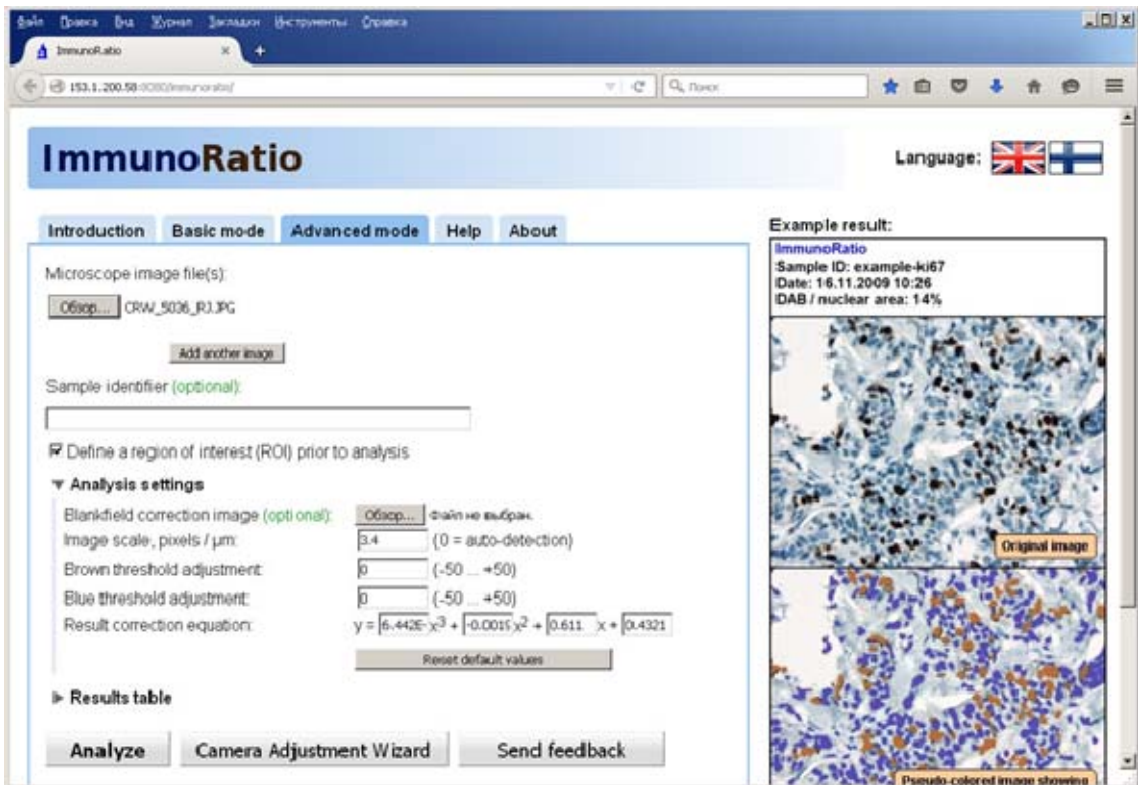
Файл Правка Вид Журнал Закладки Инструменты Справка

ImmunoRatio

153.1.200.58:8080/immunoratio/

Поиск

ImmunoRatio

Language:

Introduction | Basic mode | Advanced mode | Help | About

Microscope image file(s):

Обзор... CRW_5036_RJ.JPG

Add another image

Sample identifier (optional):

☑ Define a region of interest (ROI) prior to analysis

▼ Analysis settings

Blankfield correction image (optional): Обзор... Файл не выбран.

Image scale, pixels / µm: 3.4 (0 = auto-detection)

Brown threshold adjustment: 0 (-50 ... +50)

Blue threshold adjustment: 0 (-50 ... +50)

Result correction equation: y = 6.442E- x$^3$ + -0.0015 x$^2$ + 0.611 x + 0.4321

Reset default values

▶ Results table

Analyze | Camera Adjustment Wizard | Send feedback

Example result:

ImmunoRatio
Sample ID: example-ki67
Date: 16.11.2009 10:26
DAB / nuclear area: 14%

Original image

Pseudo-colored image showing